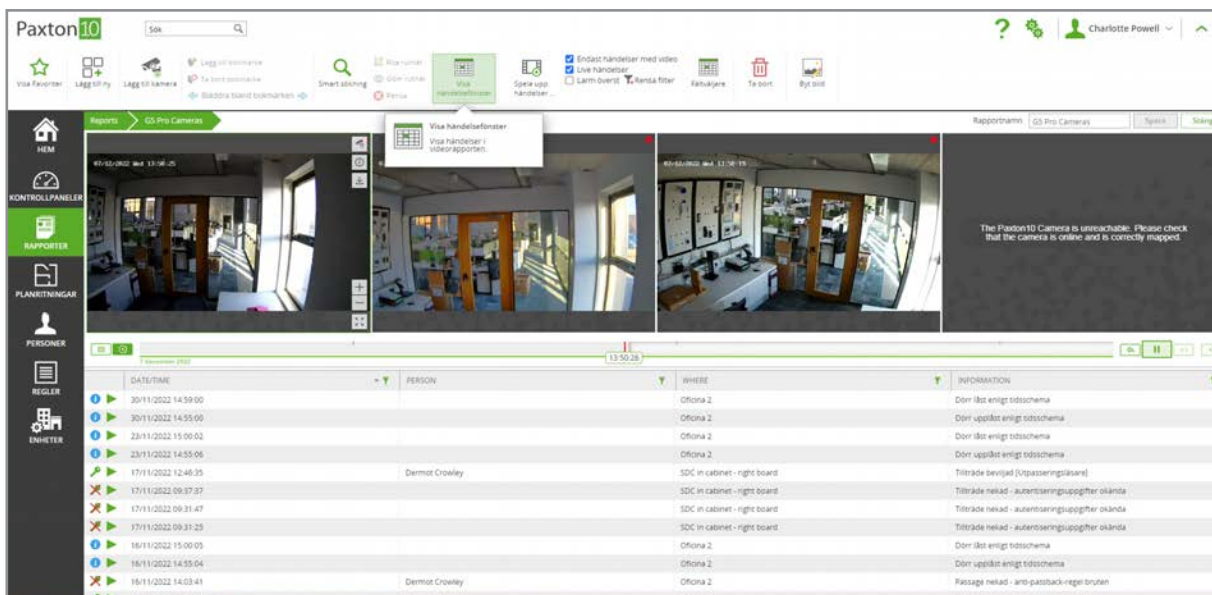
Paxton10

Sök

Charlotte Powell

Visa Favoriter
Lägg till ny
Lägg till kamera
Lägg till bokmärke
Ta bort bokmärke
Bläddra bland bokmärken
Smart sökning
Rita rutnät
Göm rutnät
Rensa
Visa händelsefönster
Spela upp händelser ...
Endast händelser med video
Live händelser
Larm överst
Rensa filter
Fältväljare
Ta bort
Byt bild

HEM
KONTROLLPANELER
RAPPORTER
PLANRITNINGAR
PERSONER
REGLER
ENHETER

Reports
G5 Pro Cameras

Visa händelsefönster
Visa händelser i videorapporten.

Rapportnamn G5 Pro Cameras
Spara
Stäng

07-12-2022 Wed 13:50:25

07-12-2022 Wed 13:50:19

The Paxton10 Camera is unreachable. Please check that the camera is online and is correctly mapped.

7 december 2022
13:50:26

| DATE/TIME | PERSON | WHERE | INFORMATION |
|---|---|---|---|
| 30/11/2022 14:59:00 | | Oficina 2 | Dörr låst enligt tidsschema |
| 30/11/2022 14:55:00 | | Oficina 2 | Dörr upplåst enligt tidsschema |
| 23/11/2022 15:00:02 | | Oficina 2 | Dörr låst enligt tidsschema |
| 23/11/2022 14:55:06 | | Oficina 2 | Dörr upplåst enligt tidsschema |
| 17/11/2022 12:46:35 | Dermot Crowley | SDC in cabinet - right board | Tillträde beviljad [Utpasseringsläsare] |
| 17/11/2022 09:37:37 | | SDC in cabinet - right board | Tillträde nekad - autentiseringsuppgifter okända |
| 17/11/2022 09:31:47 | | SDC in cabinet - right board | Tillträde nekad - autentiseringsuppgifter okända |
| 17/11/2022 09:31:25 | | SDC in cabinet - right board | Tillträde nekad - autentiseringsuppgifter okända |
| 16/11/2022 15:00:05 | | Oficina 2 | Dörr låst enligt tidsschema |
| 16/11/2022 14:55:04 | | Oficina 2 | Dörr upplåst enligt tidsschema |
| 16/11/2022 14:03:41 | Dermot Crowley | Oficina 2 | Passage nekad - anti-passback-regel bruten |